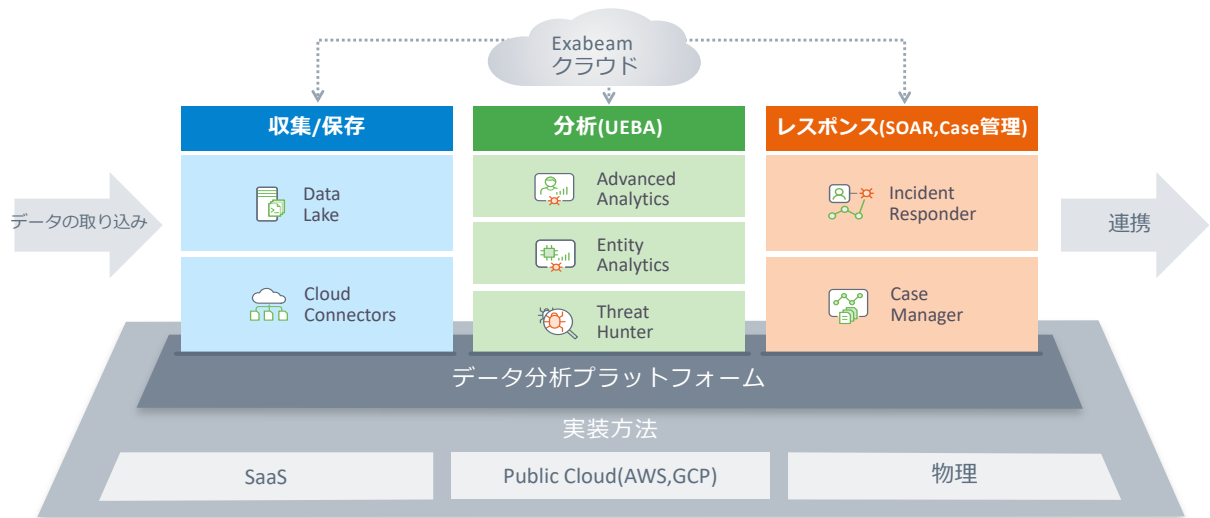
Exabeam
クラウド

データの取り込み

収集/保存

Data Lake

Cloud Connectors

分析(UEBA)

Advanced Analytics

Entity Analytics

Threat Hunter

レスポンス(SOAR,Case管理)

Incident Responder

Case Manager

連携

データ分析プラットフォーム

実装方法

SaaS

Public Cloud(AWS,GCP)

物理